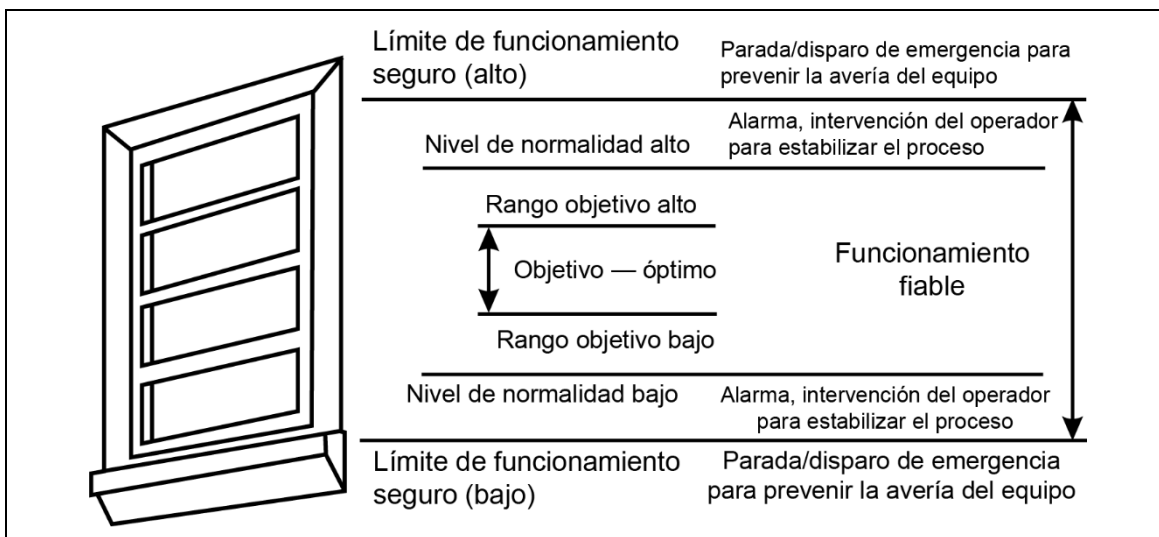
Límite de funcionamiento seguro (alto)

Parada/disparo de emergencia para prevenir la avería del equipo

Nivel de normalidad alto

Alarma, intervención del operador para estabilizar el proceso

Rango objetivo alto

Objetivo — óptimo

Rango objetivo bajo

Funcionamiento fiable

Nivel de normalidad bajo

Alarma, intervención del operador para estabilizar el proceso

Límite de funcionamiento seguro (bajo)

Parada/disparo de emergencia para prevenir la avería del equipo